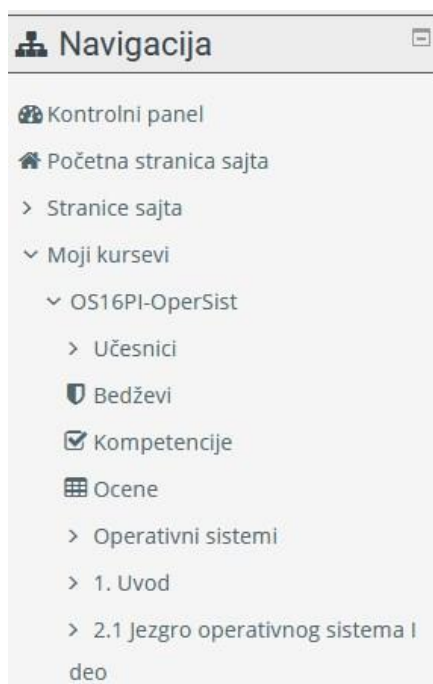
Navigacija

Kontrolni panel

Početna stranica sajta

> Stranice sajta

Moji kursevi

OS16PI-OperSist

> Učesnici

Bedževi

Kompetencije

Ocene

> Operativni sistemi

> 1. Uvod

> 2.1 Jezgro operativnog sistema I deo